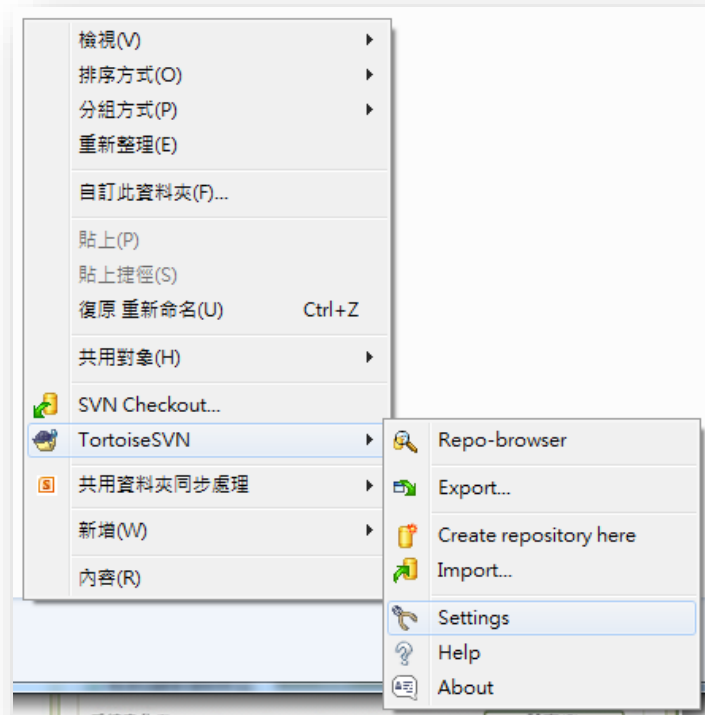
檢視(V)
排序方式(O)
分組方式(P)
重新整理(E)

自訂此資料夾(F)...

貼上(P)
貼上捷徑(S)
復原 重新命名(U) Ctrl+Z

共用對象(H)

SVN Checkout...
TortoiseSVN

共用資料夾同步處理

新增(W)

內容(R)

Repo-browser

Export...

Create repository here
Import...

Settings
Help
About